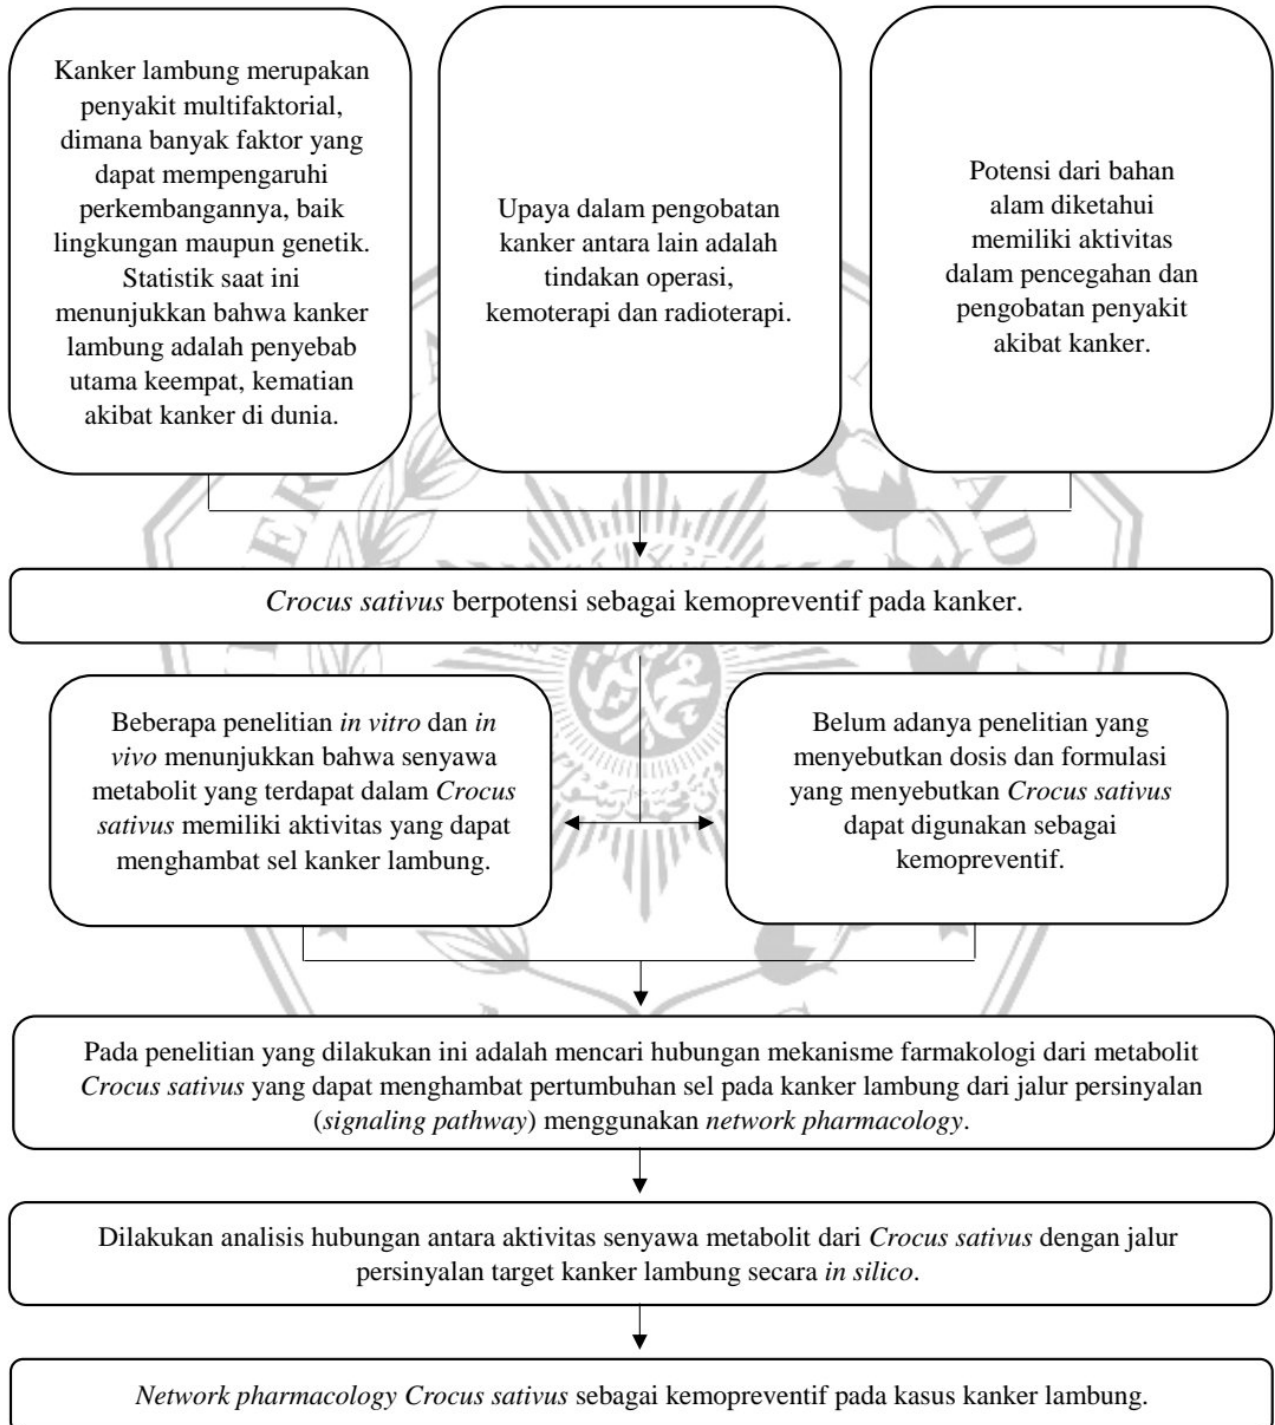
Kanker lambung merupakan penyakit multifaktorial, dimana banyak faktor yang dapat mempengaruhi perkembangannya, baik lingkungan maupun genetik. Statistik saat ini menunjukkan bahwa kanker lambung adalah penyebab utama keempat, kematian akibat kanker di dunia.

Upaya dalam pengobatan kanker antara lain adalah tindakan operasi, kemoterapi dan radioterapi.

Potensi dari bahan alam diketahui memiliki aktivitas dalam pencegahan dan pengobatan penyakit akibat kanker.

*Crocus sativus* berpotensi sebagai kemopreventif pada kanker.

Beberapa penelitian *in vitro* dan *in vivo* menunjukkan bahwa senyawa metabolit yang terdapat dalam *Crocus sativus* memiliki aktivitas yang dapat menghambat sel kanker lambung.

Belum adanya penelitian yang menyebutkan dosis dan formulasi yang menyebutkan *Crocus sativus* dapat digunakan sebagai kemopreventif.

Pada penelitian yang dilakukan ini adalah mencari hubungan mekanisme farmakologi dari metabolit *Crocus sativus* yang dapat menghambat pertumbuhan sel pada kanker lambung dari jalur persinyalan (*signaling pathway*) menggunakan *network pharmacology*.

Dilakukan analisis hubungan antara aktivitas senyawa metabolit dari *Crocus sativus* dengan jalur persinyalan target kanker lambung secara *in silico*.

*Network pharmacology Crocus sativus* sebagai kemopreventif pada kasus kanker lambung.